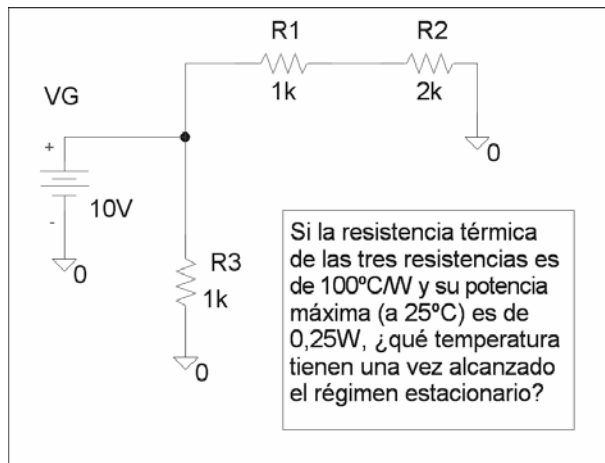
R1
R2
VG
1k
2k
+
0
-
10V
0
R3
1k
0

Si la resistencia térmica de las tres resistencias es de 100ºC/W y su potencia máxima (a 25ºC) es de 0,25W, ¿qué temperatura tienen una vez alcanzado el régimen estacionario?